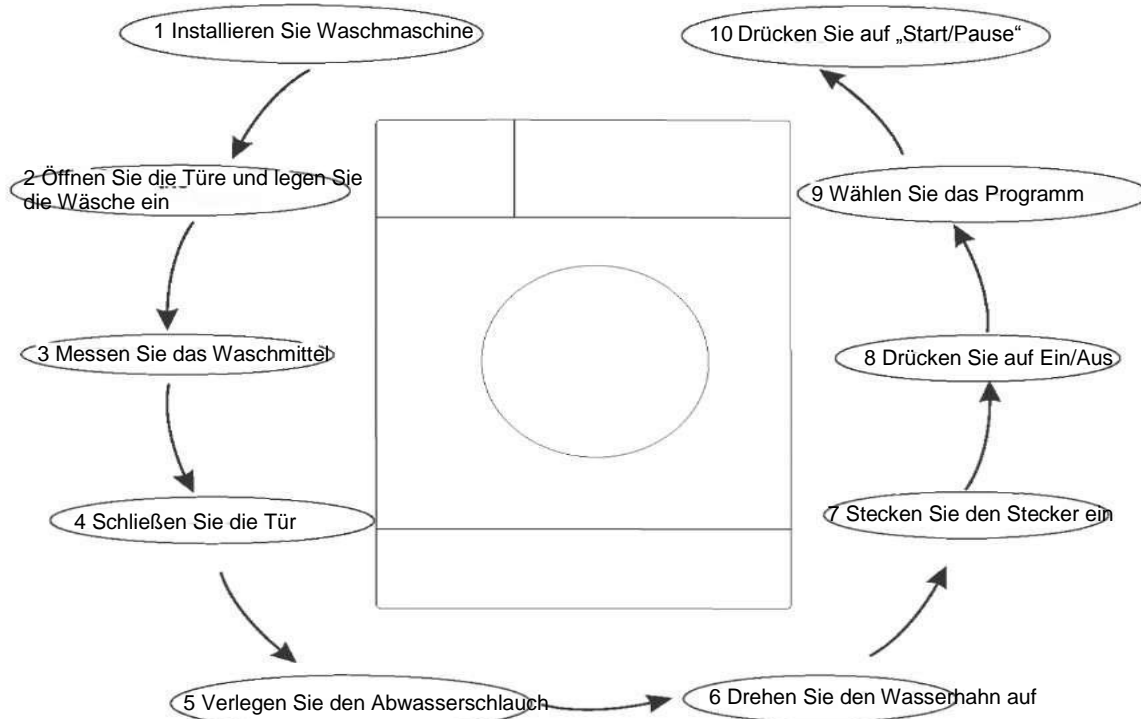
1 Installieren Sie Waschmaschine

2 Öffnen Sie die Türe und legen Sie die Wäsche ein

3 Messen Sie das Waschmittel

4 Schließen Sie die Tür

5 Verlegen Sie den Abwasserschlauch

6 Drehen Sie den Wasserhahn auf

7 Stecken Sie den Stecker ein

8 Drücken Sie auf Ein/Aus

9 Wählen Sie das Programm

10 Drücken Sie auf „Start/Pause“